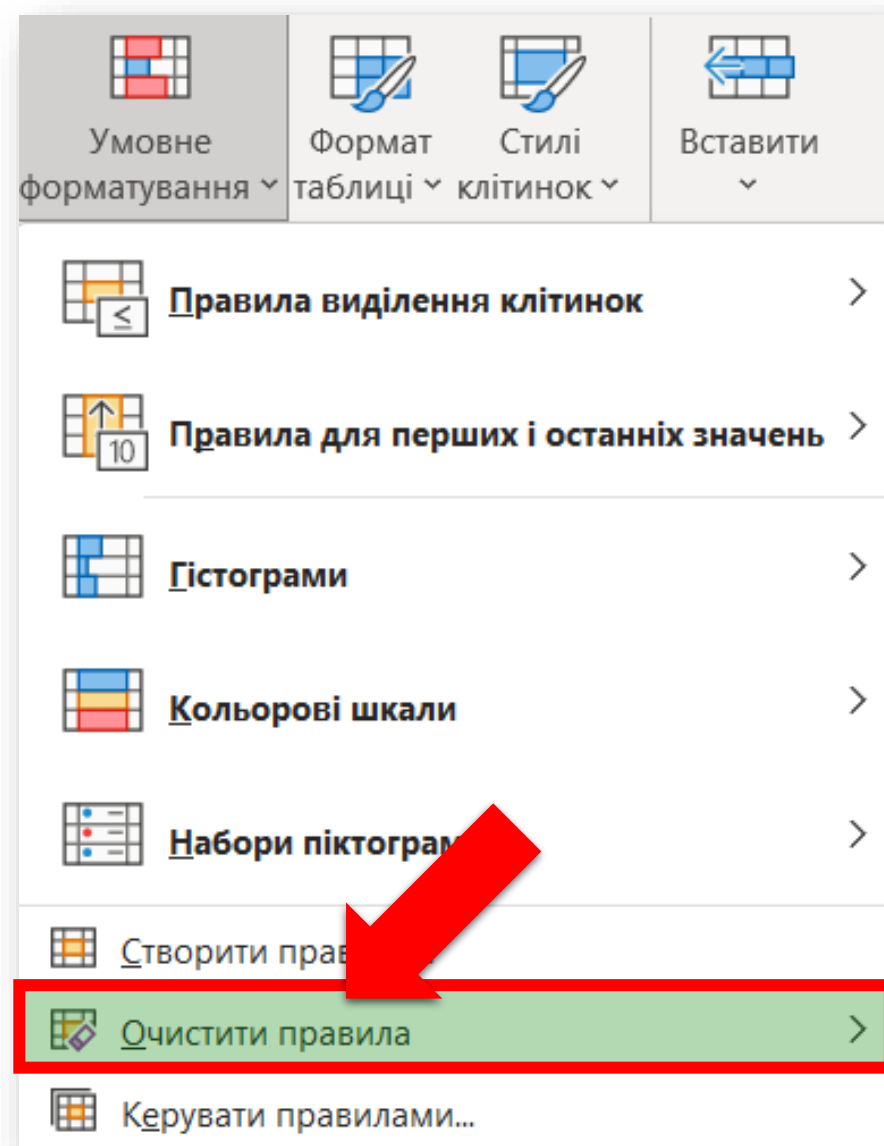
Умовне форматування

Формат таблиці

Стилі клітинок

Вставити

≤

Правила виділення клітинок

10

Правила для перших і останніх значень

Гістограми

Кольорові шкали

Набори піктограм

Створити прав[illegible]

Очистити правила

Керувати правилами...